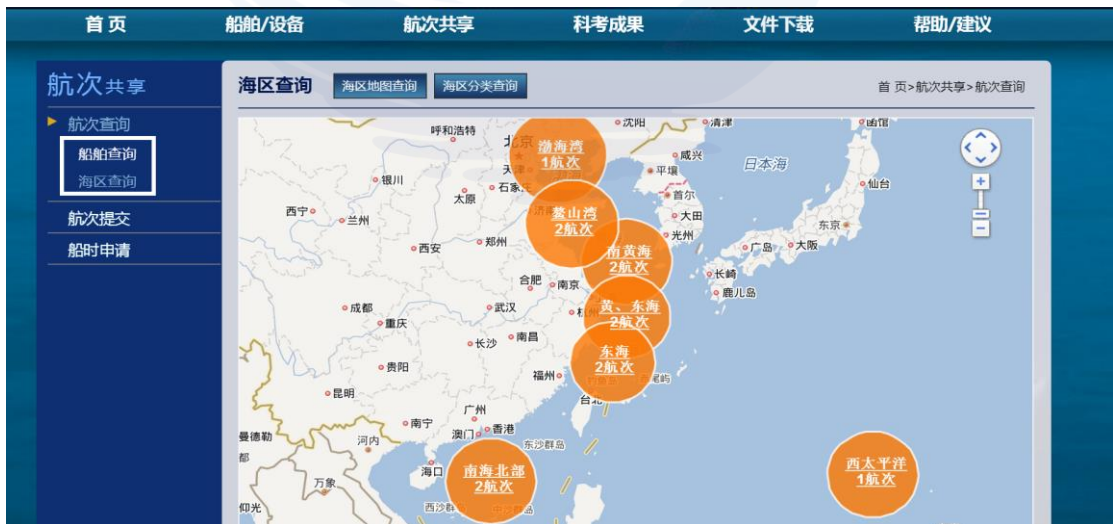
首 页 船舶/设备 航次共享 科考成果 文件下载 帮助/建议

航次共享

航次查询
船舶查询
海区查询
航次提交
船时申请

海区查询 海区地图查询 海区分类查询 首 页>航次共享>航次查询

呼和浩特
北京
天津
石家庄
太原
银川
西宁
兰州
西安
郑州
合肥
南京
武汉
成都
重庆
长沙
南昌
贵阳
福州
昆明
南宁
广州
澳门
香港
海口
河内
曼德勒
万象
仰光
东沙群岛
西沙群岛
沈阳
清津
咸兴
平壤
首尔
大田
光州
日本海
函馆
仙台
东京
大阪
广岛
长崎
鹿儿岛
台北

渤海湾 1航次
釜山湾 2航次
南黄海 2航次
黄、东海 2航次
东海 2航次
南海北部 2航次
西太平洋 1航次